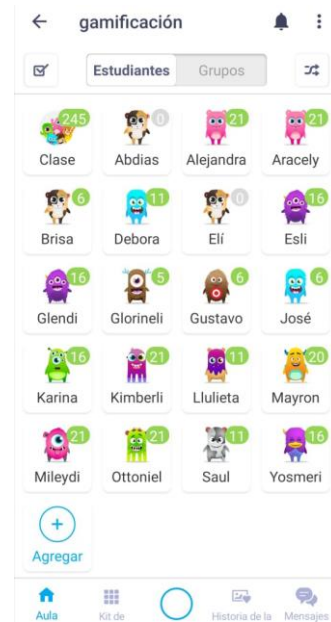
gamificación

Estudiantes Grupos

245 Clase
0 Abdias
21 Alejandra
21 Aracely
6 Brisa
11 Debora
0 Elí
16 Esli
16 Glendi
5 Glorineli
6 Gustavo
6 José
16 Karina
21 Kimberli
11 Llulieta
20 Mayron
21 Mileydi
21 Ottoniel
11 Saul
16 Yosmeri

+
Agregar

Aula Kit de Historia de la Mensajes